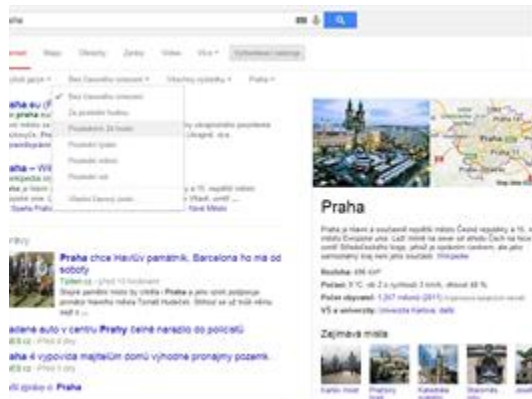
aha

Mapy Obrázky Zprávy Videa Více Vyhledávací nástroje

Bez časového omezení
Za poslední hodinu
Posledních 24 hodin
Poslední týden
Poslední měsíc
Poslední rok
Vlastní časový úsek

aha.eu
aha – Wiki

Praha chce Havlův památník, Barcelona ho má od soboty
Týden.cz

Praha

Rozloha: 496 km²
Počasí: 3 °C
Počet obyvatel: 1 267 449 (2011)
VŠ a univerzity: Univerzita Karlova

Zajímavá místa

Praha 4 výpovídá majitelům domů výhodné pronajmy pozemek